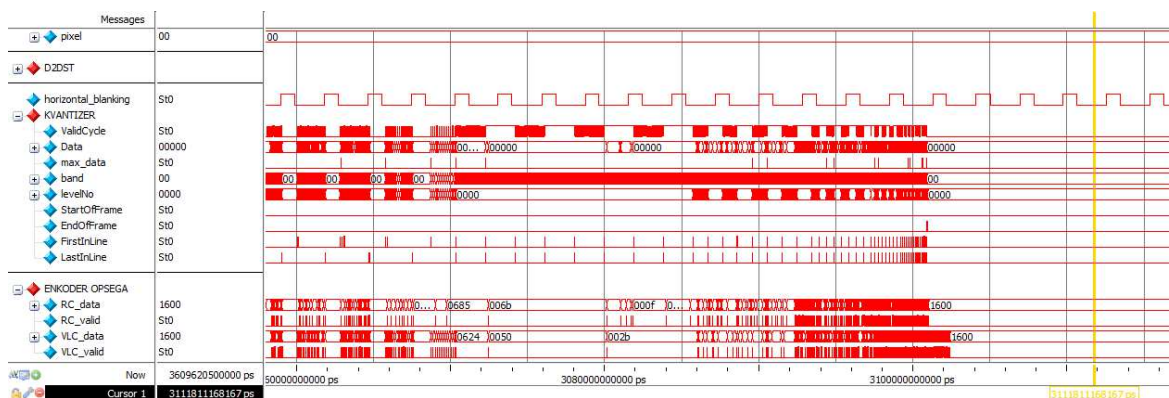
Messages

| | |
|---|---|
| pixel | 00 |
| D2DST | |
| horizontal_blanking | St0 |
| KVANTIZER | |
| ValidCycle | St0 |
| Data | 00000 |
| max_data | St0 |
| band | 00 |
| levelNo | 0000 |
| StartOfFrame | St0 |
| EndOfFrame | St0 |
| FirstInLine | St0 |
| LastInLine | St0 |
| ENKODER OPSEGA | |
| RC_data | 1600 |
| RC_valid | St0 |
| VLC_data | 1600 |
| VLC_valid | St0 |
| Now | 3609620500000 ps |
| Cursor 1 | 3111811168167 ps |

00

00... 00000 00000 00000

00 00 00 00 00

0000 0000

0... 0685 006b 000f 0... 1600

0624 0050 002b 1600

50000000000 ps 3080000000000 ps 3100000000000 ps

3111811168167 ps